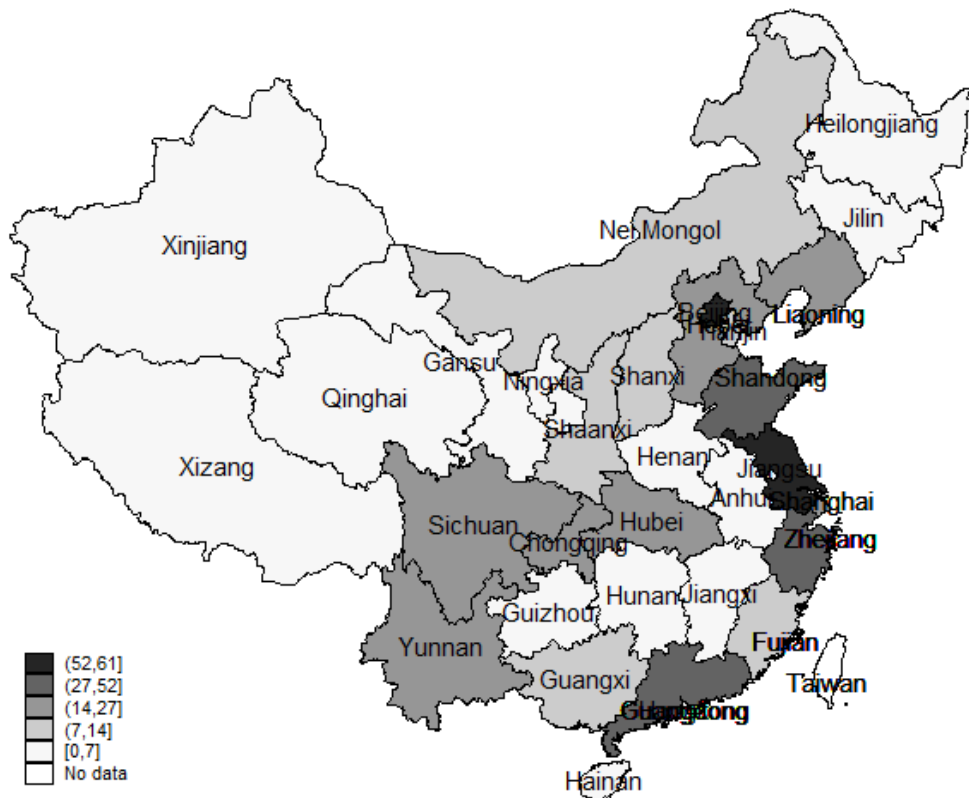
Heilongjiang
Jilin
Nei Mongol
Xinjiang
Liaoning
Beijing
Hebei
Tianjin
Gansu
Ningxia
Shanxi
Shandong
Qinghai
Shaanxi
Xizang
Henan
Jiangsu
Anhui
Shanghai
Sichuan
Hubei
Chongqing
Zhejiang
Hunan
Jiangxi
Guizhou
Fujian
Yunnan
Taiwan
Guangxi
Guangdong
Hainan

(52,61]
(27,52]
(14,27]
(7,14]
[0,7]
No data